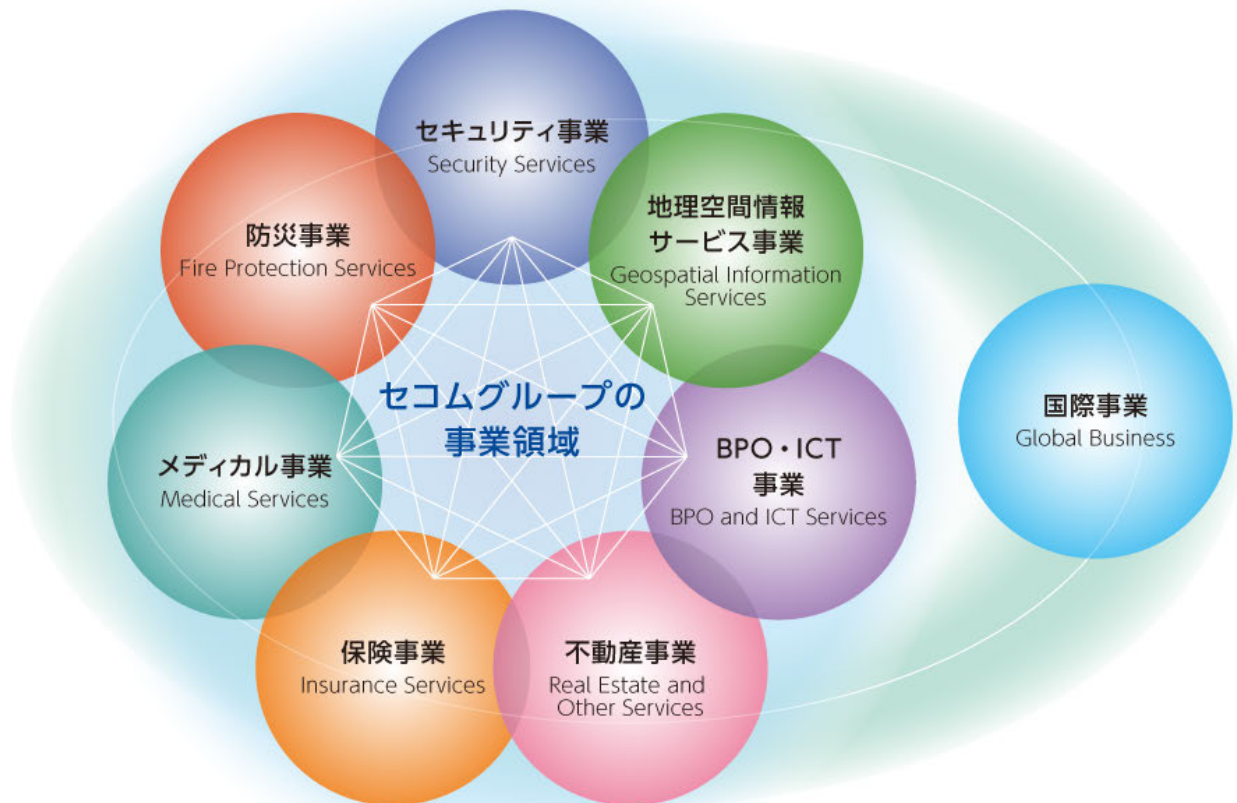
セキュリティ事業
Security Services

防災事業
Fire Protection Services

地理空間情報サービス事業
Geospatial Information Services

セコムグループの事業領域

国際事業
Global Business

メディカル事業
Medical Services

BPO・ICT事業
BPO and ICT Services

保険事業
Insurance Services

不動産事業
Real Estate and Other Services